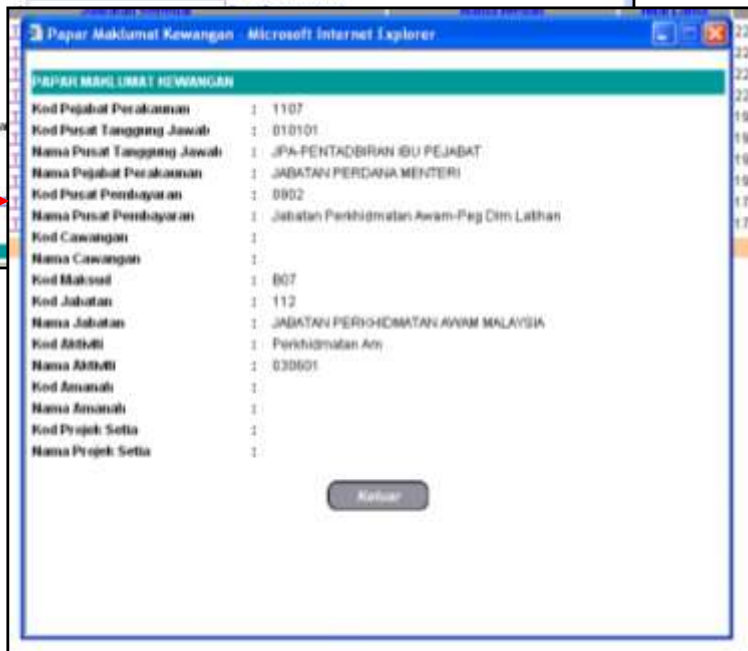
Papar Maklumat Kewangan - Microsoft Internet Explorer

PAPAR MAKLUMAT KEWANGAN

| | | |
|---|---|---|
| Kod Pejabat Perakaunan | : | 1107 |
| Kod Pusat Tanggung Jawab | : | 010101 |
| Nama Pusat Tanggung Jawab | : | JPA-PENTADBIRAN IBU PEJABAT |
| Nama Pejabat Perakaunan | : | JABATAN PERDANA MENTERI |
| Kod Pusat Pembayaran | : | 0902 |
| Nama Pusat Pembayaran | : | Jabatan Perkhidmatan Awam-Peg Dlm Latihan |
| Kod Cawangan | : | |
| Nama Cawangan | : | |
| Kod Maksud | : | B07 |
| Kod Jabatan | : | 112 |
| Nama Jabatan | : | JABATAN PERKHIDMATAN AWAM MALAYSIA |
| Kod Aktiviti | : | Perkhidmatan Am |
| Nama Aktiviti | : | 030601 |
| Kod Amanah | : | |
| Nama Amanah | : | |
| Kod Projek Setia | : | |
| Nama Projek Setia | : | |

Keluar